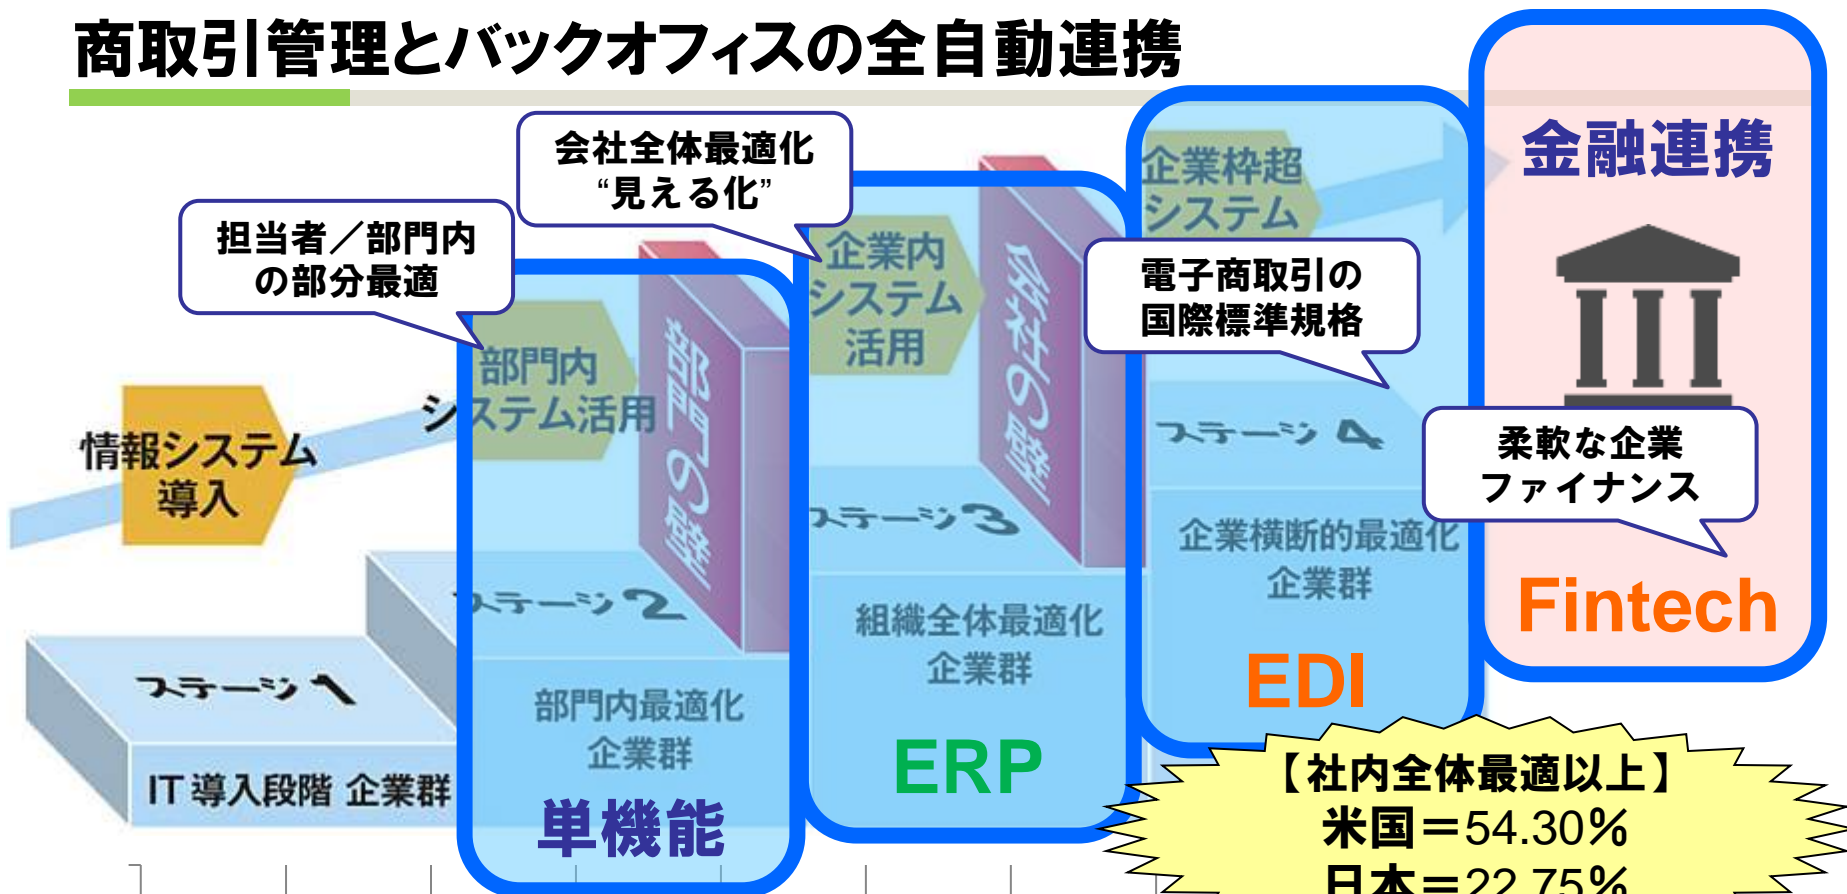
商取引管理とバックオフィスの全自動連携

金融連携

会社全体最適化
“見える化”

担当者／部門内
の部分最適

企業枠超
システム

企業内
システム
活用

電子商取引の
国際標準規格

部門内
システム活用

部門の壁

会社の壁

情報システム
導入

ステージ 4

柔軟な企業
ファイナンス

ステージ 3

企業横断的最適化
企業群

ステージ 2

組織全体最適化
企業群

Fintech

ステージ 1

部門内最適化
企業群

EDI

IT 導入段階 企業群

単機能

ERP

【社内全体最適以上】
米国＝54.30％
日本＝22.75％